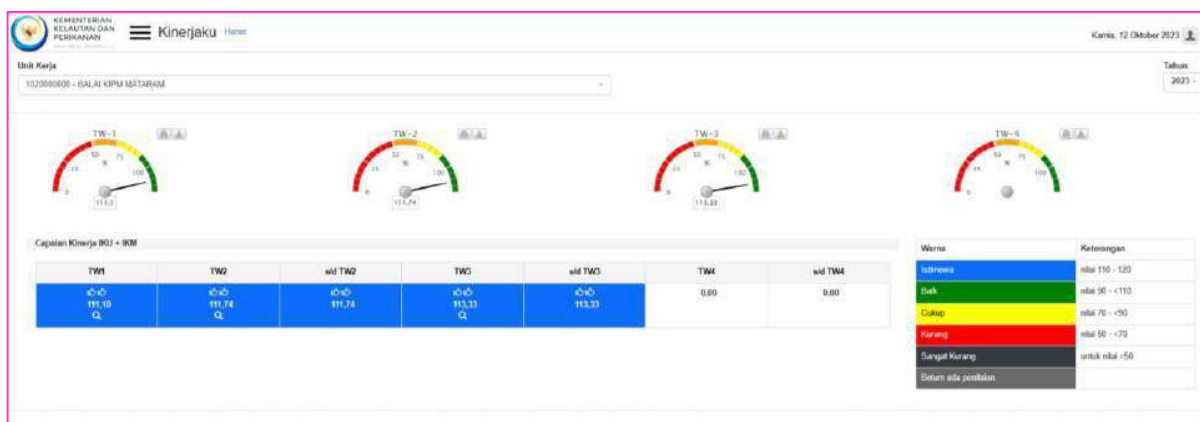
KEMENTERIAN KELAUTAN DAN PERIKANAN

Kinerjaku Home

Kamis, 12 Oktober 2023

Unit Kerja

1020000000 - BALAI KIPM MATARAM

Tahun

2023

TW-1

0 25 50 75 100 %

111,1

TW-2

0 25 50 75 100 %

111,74

TW-3

0 25 50 75 100 %

113,33

TW-4

0 25 50 75 100 %

Capaian Kinerja IKU + IKM

| TW1 | TW2 | s/d TW2 | TW3 | s/d TW3 | TW4 | s/d TW4 |
|---|---|---|---|---|---|---|
| 111,10 | 111,74 | 111,74 | 113,33 | 113,33 | 0,00 | 0,00 |

| Warna | Keterangan |
|---|---|
| Istimewa | nilai 110 - 120 |
| Baik | nilai 90 - <110 |
| Cukup | nilai 70 - <90 |
| Kurang | nilai 50 - <70 |
| Sangat Kurang | untuk nilai <50 |
| Belum ada penilaian | |